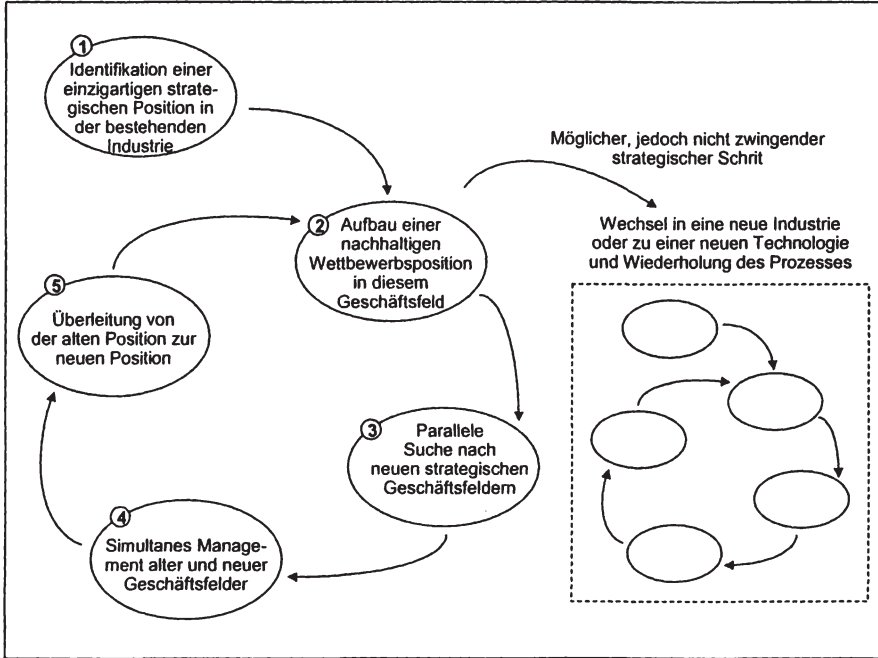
1 Identifikation einer einzigartigen strategischen Position in der bestehenden Industrie

Möglicher, jedoch nicht zwingender strategischer Schrit

2 Aufbau einer nachhaltigen Wettbewerbsposition in diesem Geschäftsfeld

Wechsel in eine neue Industrie oder zu einer neuen Technologie und Wiederholung des Prozesses

5 Überleitung von der alten Position zur neuen Position

3 Parallele Suche nach neuen strategischen Geschäftsfeldern

4 Simultanes Management alter und neuer Geschäftsfelder